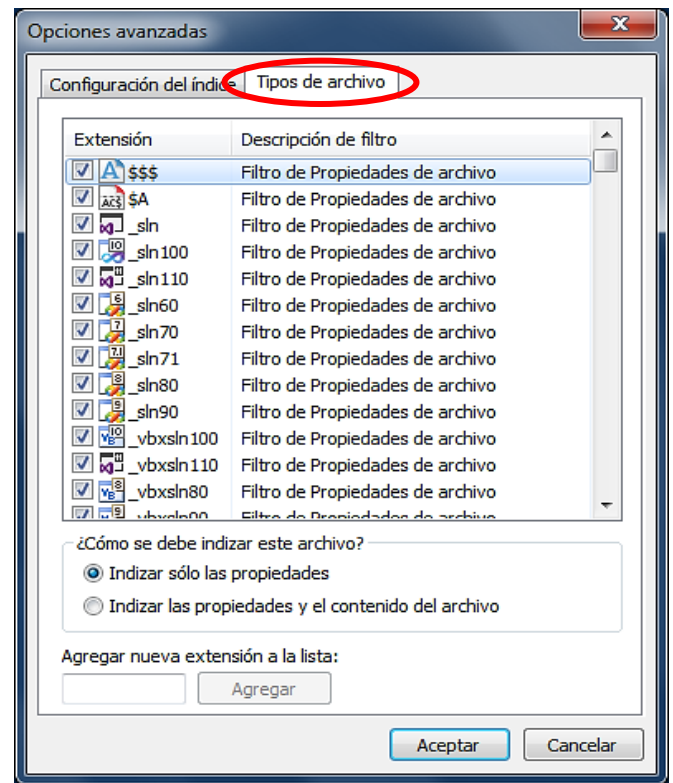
Opciones avanzadas

Configuración del índice | Tipos de archivo

| Extensión | Descripción de filtro |
|---|---|
| $$$ | Filtro de Propiedades de archivo |
| $A | Filtro de Propiedades de archivo |
| _sln | Filtro de Propiedades de archivo |
| _sln100 | Filtro de Propiedades de archivo |
| _sln110 | Filtro de Propiedades de archivo |
| _sln60 | Filtro de Propiedades de archivo |
| _sln70 | Filtro de Propiedades de archivo |
| _sln71 | Filtro de Propiedades de archivo |
| _sln80 | Filtro de Propiedades de archivo |
| _sln90 | Filtro de Propiedades de archivo |
| _vbxsln100 | Filtro de Propiedades de archivo |
| _vbxsln110 | Filtro de Propiedades de archivo |
| _vbxsln80 | Filtro de Propiedades de archivo |
| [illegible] | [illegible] |

¿Cómo se debe indizar este archivo?

Indizar sólo las propiedades

Indizar las propiedades y el contenido del archivo

Agregar nueva extensión a la lista:

Agregar

Aceptar

Cancelar